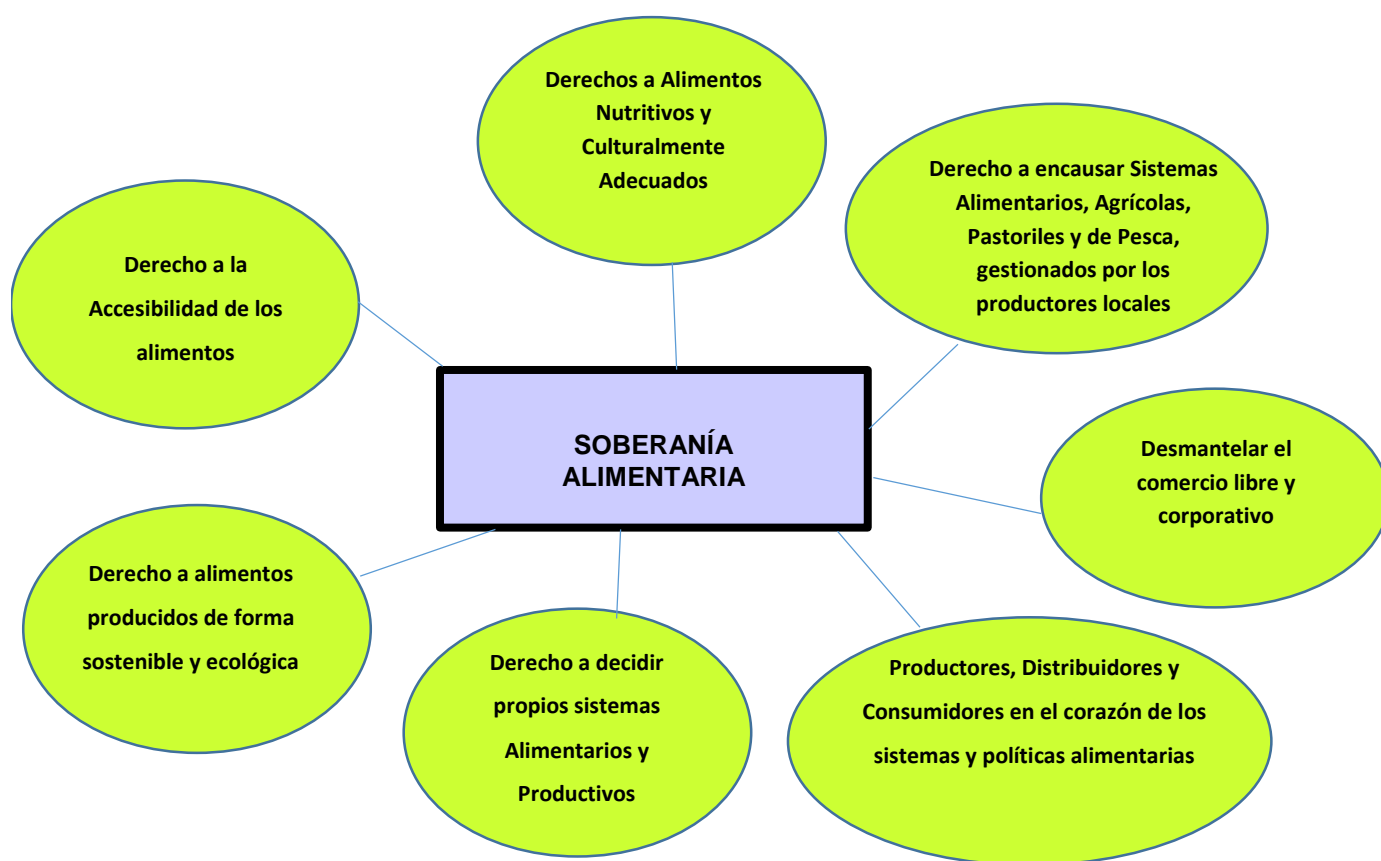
Derechos a Alimentos Nutritivos y Culturalmente Adecuados

Derecho a encausar Sistemas Alimentarios, Agrícolas, Pastoriles y de Pesca, gestionados por los productores locales

Derecho a la Accesibilidad de los alimentos

SOBERANÍA ALIMENTARIA

Desmantelar el comercio libre y corporativo

Derecho a alimentos producidos de forma sostenible y ecológica

Derecho a decidir propios sistemas Alimentarios y Productivos

Productores, Distribuidores y Consumidores en el corazón de los sistemas y políticas alimentarias